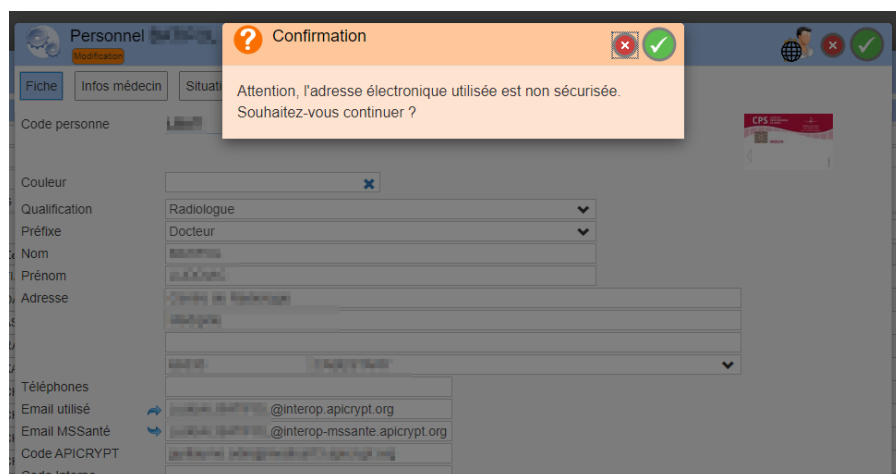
Personnel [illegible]
Modification

Confirmation

Attention, l'adresse électronique utilisée est non sécurisée. Souhaitez-vous continuer ?

Fiche
Infos médecin
Situati

Code personne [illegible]

CPS

Couleur
Qualification Radiologue
Préfixe Docteur
Nom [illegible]
Prénom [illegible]
Adresse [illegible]
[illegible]

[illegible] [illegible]
Téléphones
Email utilisé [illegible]@interop.apicrypt.org
Email MSSanté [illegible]@interop-mssante.apicrypt.org
Code APICRYPT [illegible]
Code Interne